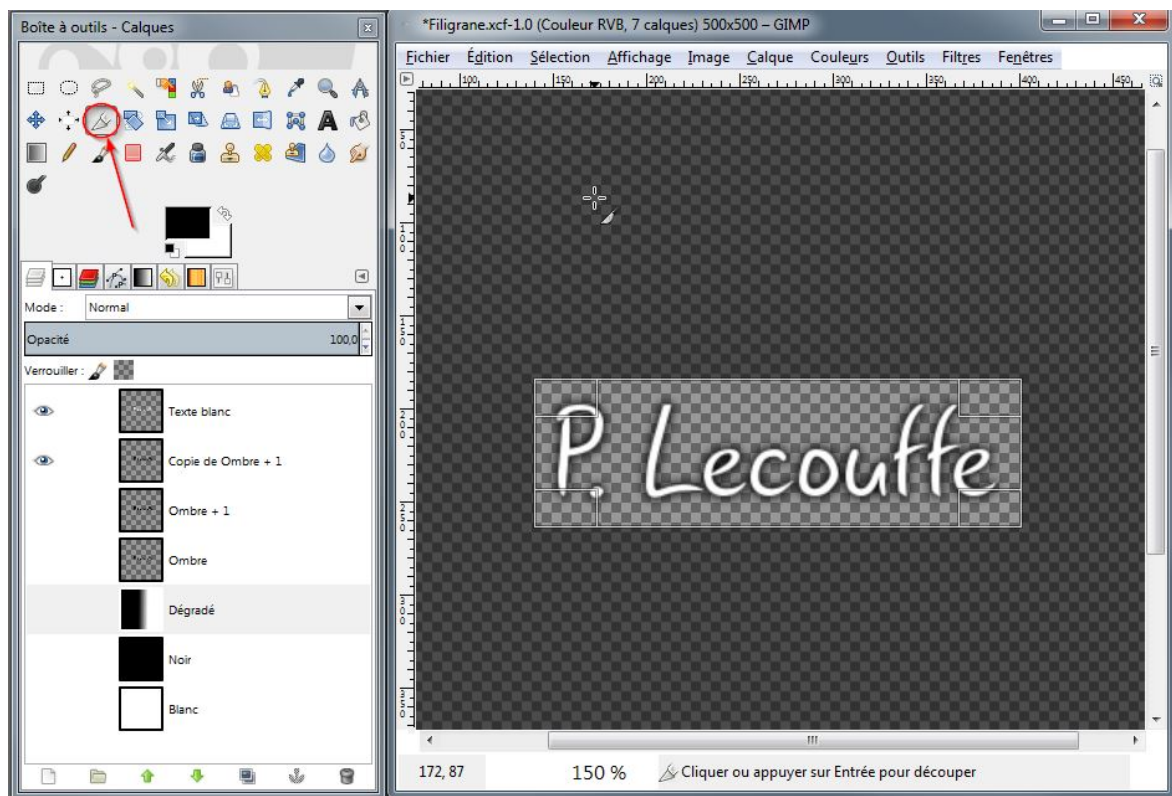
Boîte à outils - Calques

Mode : Normal

Opacité 100,0

Verrouiller :

Texte blanc

Copie de Ombre + 1

Ombre + 1

Ombre

Dégradé

Noir

Blanc

*Filigrane.xcf-1.0 (Couleur RVB, 7 calques) 500x500 – GIMP

Fichier Édition Sélection Affichage Image Calque Couleurs Outils Filtres Fenêtres

100 150 200 250 300 350 400 450

P. Lecouffe

172, 87

150 %

Cliquer ou appuyer sur Entrée pour découper